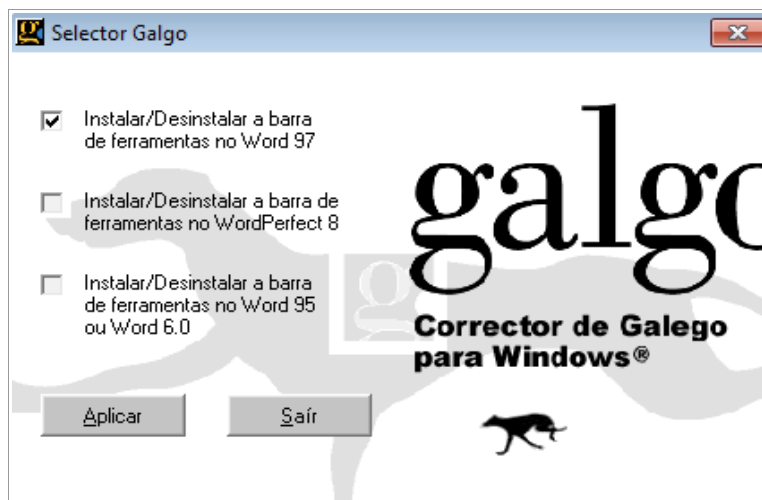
Selector Galgo

Instalar/Desinstalar a barra de ferramentas no Word 97

Instalar/Desinstalar a barra de ferramentas no WordPerfect 8

Instalar/Desinstalar a barra de ferramentas no Word 95 ou Word 6.0

Aplicar

Saír

galgo

Corrector de Galego para Windows®